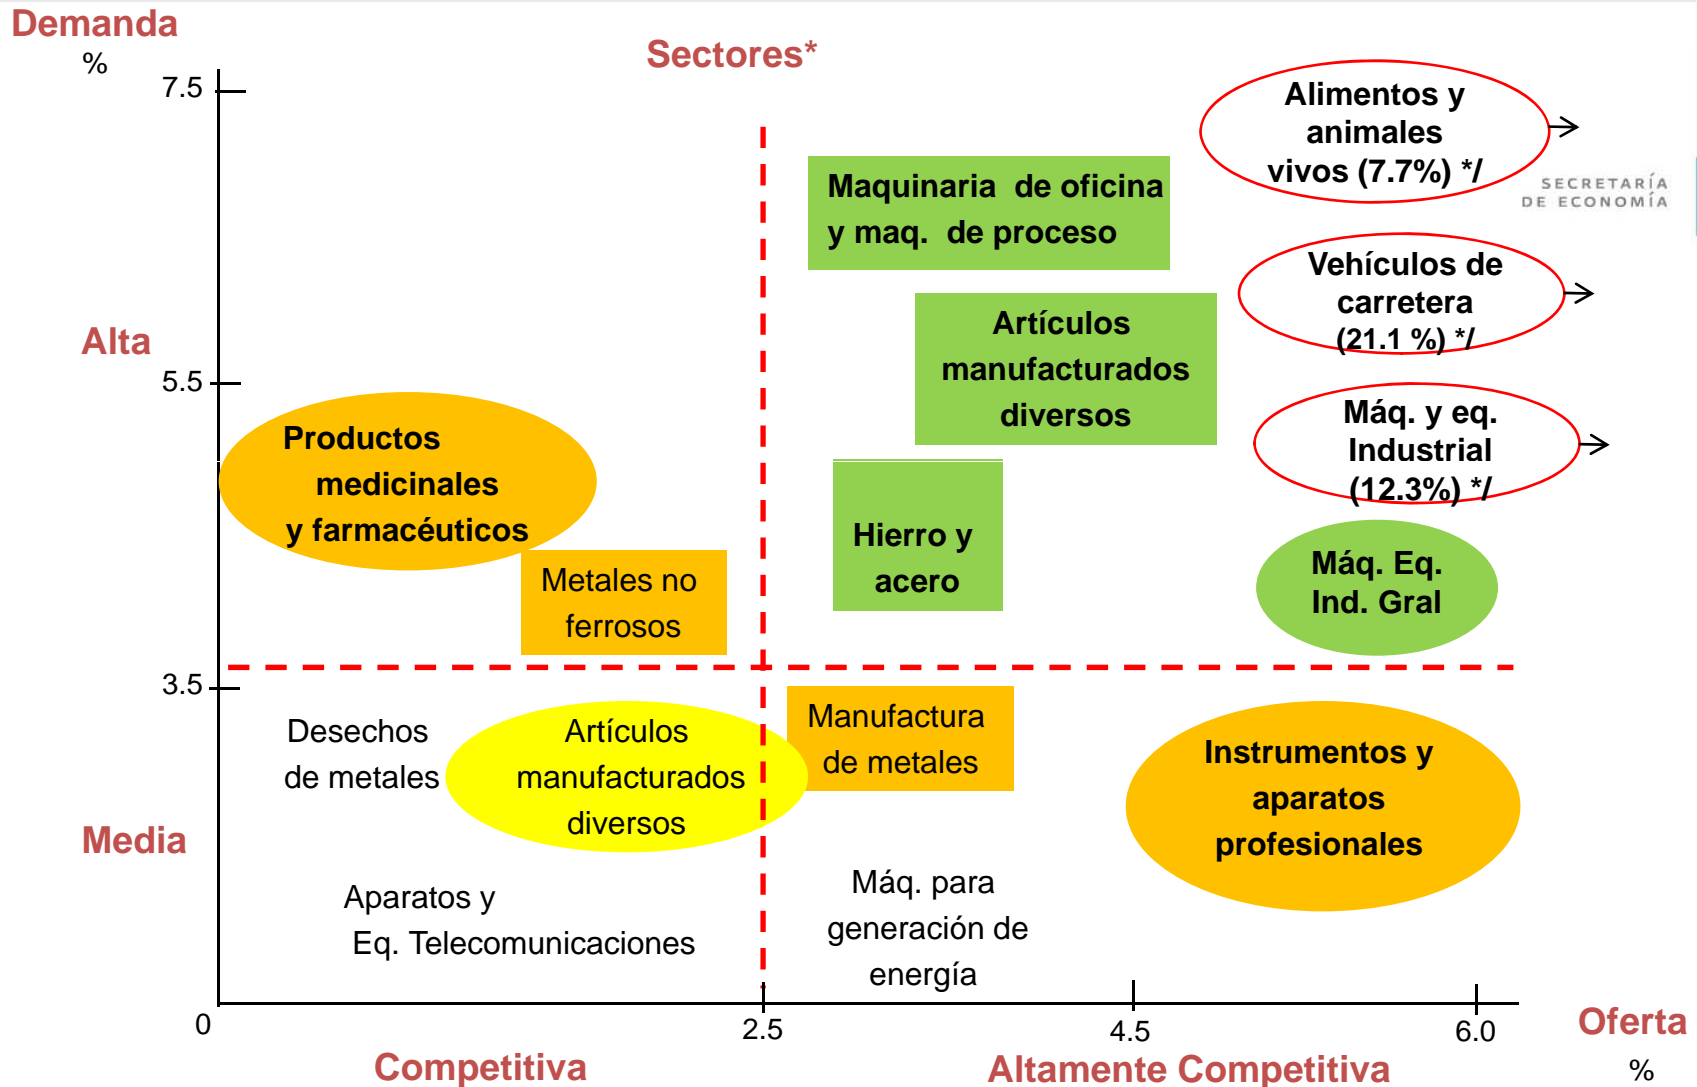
Demanda
%

Sectores*

7.5

Alimentos y animales vivos (7.7%) */

SECRETARÍA DE ECONOMÍA

Maquinaria de oficina y maq. de proceso

Vehículos de carretera (21.1 %) */

Alta

Artículos manufacturados diversos

5.5

Máq. y eq. Industrial (12.3%) */

Productos medicinales y farmacéuticos

Hierro y acero

Máq. Eq. Ind. Gral

Metales no ferrosos

3.5

Desechos de metales

Artículos manufacturados diversos

Manufactura de metales

Instrumentos y aparatos profesionales

Media

Aparatos y Eq. Telecomunicaciones

Máq. para generación de energía

0

2.5

4.5

6.0

Oferta
%

Competitiva

Altamente Competitiva